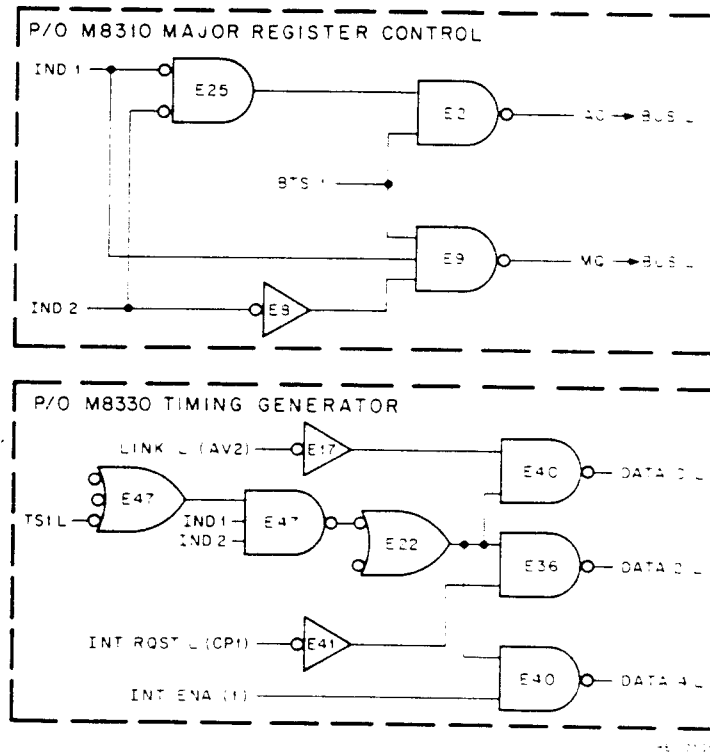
P/O M8310 MAJOR REGISTER CONTROL

IND 1

E25

E2

AC → BUS L

BTS 1

E9

MQ → BUS L

IND 2

E8

P/O M8330 TIMING GENERATOR

LINK L (AV2)

E17

E40

DATA 0 L

E47

TS1 L

IND 1

IND 2

E47

E22

E36

DATA 2 L

INT RQST L (CP1)

E41

E40

DATA 4 L

INT ENA (1)

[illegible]